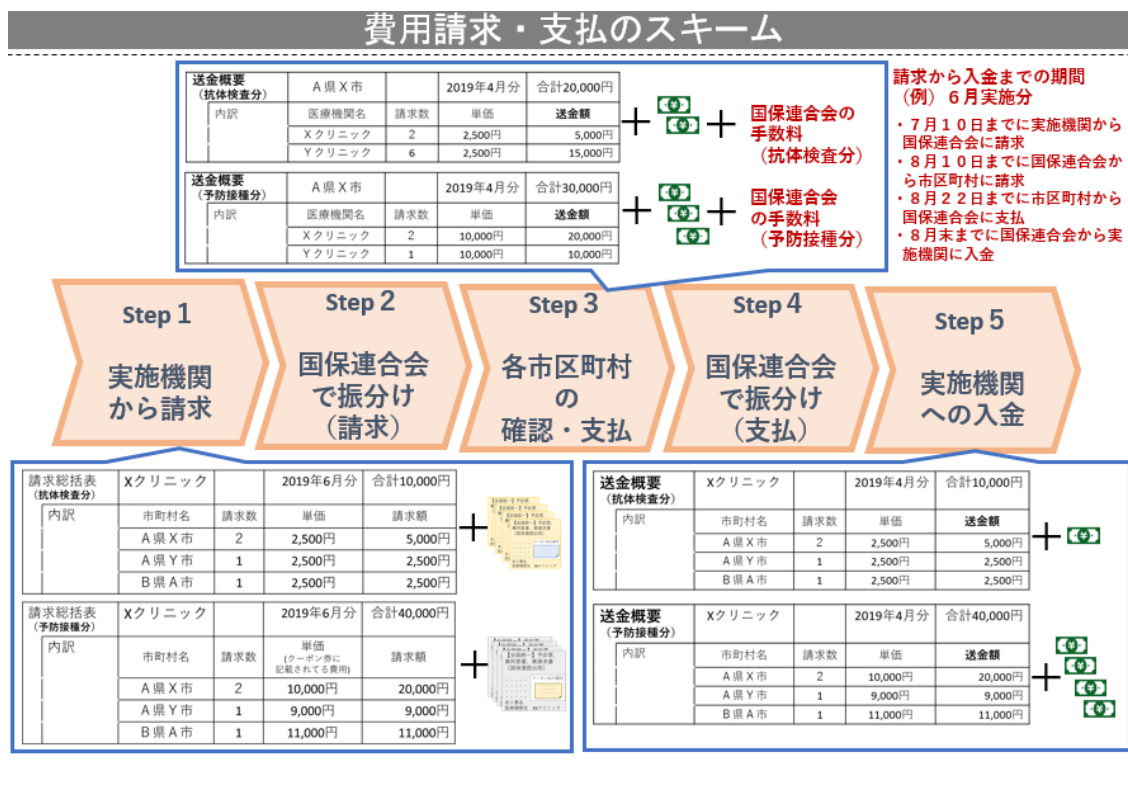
費用請求・支払のスキーム

| 送金概要（抗体検査分） | A県X市 | | 2019年4月分 | 合計20,000円 |
|---|---|---|---|---|
| 内訳 | 医療機関名 | 請求数 | 単価 | 送金額 |
| | Xクリニック | 2 | 2,500円 | 5,000円 |
| | Yクリニック | 6 | 2,500円 | 15,000円 |

＋ ＋ 国保連合会の手数料（抗体検査分）

| 送金概要（予防接種分） | A県X市 | | 2019年4月分 | 合計30,000円 |
|---|---|---|---|---|
| 内訳 | 医療機関名 | 請求数 | 単価 | 送金額 |
| | Xクリニック | 2 | 10,000円 | 20,000円 |
| | Yクリニック | 1 | 10,000円 | 10,000円 |

＋ ＋ 国保連合会の手数料（予防接種分）

請求から入金までの期間（例）６月実施分
・７月１０日までに実施機関から国保連合会に請求
・８月１０日までに国保連合会から市区町村に請求
・８月２２日までに市区町村から国保連合会に支払
・８月末までに国保連合会から実施機関に入金

Step 1 実施機関から請求
Step 2 国保連合会で振分け（請求）
Step 3 各市区町村の確認・支払
Step 4 国保連合会で振分け（支払）
Step 5 実施機関への入金

| 請求総括表（抗体検査分） | Xクリニック | | 2019年6月分 | 合計10,000円 |
|---|---|---|---|---|
| 内訳 | 市町村名 | 請求数 | 単価 | 請求額 |
| | A県X市 | 2 | 2,500円 | 5,000円 |
| | A県Y市 | 1 | 2,500円 | 2,500円 |
| | B県A市 | 1 | 2,500円 | 2,500円 |

＋

| 請求総括表（予防接種分） | Xクリニック | | 2019年6月分 | 合計40,000円 |
|---|---|---|---|---|
| 内訳 | 市町村名 | 請求数 | 単価（クーポン券に記載されてる費用） | 請求額 |
| | A県X市 | 2 | 10,000円 | 20,000円 |
| | A県Y市 | 1 | 9,000円 | 9,000円 |
| | B県A市 | 1 | 11,000円 | 11,000円 |

＋

| 送金概要（抗体検査分） | Xクリニック | | 2019年4月分 | 合計10,000円 |
|---|---|---|---|---|
| 内訳 | 市町村名 | 請求数 | 単価 | 送金額 |
| | A県X市 | 2 | 2,500円 | 5,000円 |
| | A県Y市 | 1 | 2,500円 | 2,500円 |
| | B県A市 | 1 | 2,500円 | 2,500円 |

＋

| 送金概要（予防接種分） | Xクリニック | | 2019年4月分 | 合計40,000円 |
|---|---|---|---|---|
| 内訳 | 市町村名 | 請求数 | 単価 | 送金額 |
| | A県X市 | 2 | 10,000円 | 20,000円 |
| | A県Y市 | 1 | 9,000円 | 9,000円 |
| | B県A市 | 1 | 11,000円 | 11,000円 |

＋